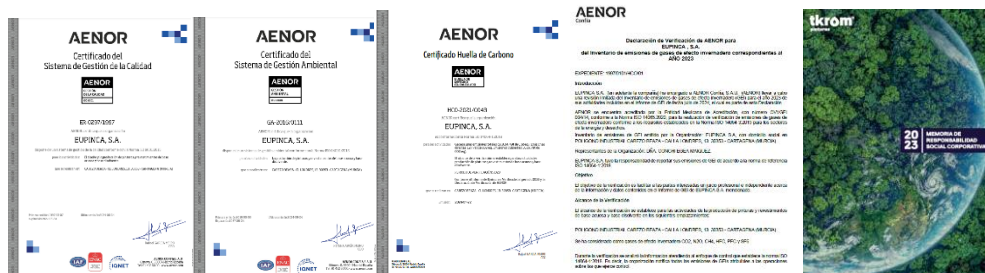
AENOR
Certificado del Sistema de Gestión de la Calidad
AENOR
ER-0237/2007
EUPINCA, S.A.

AENOR
Certificado del Sistema de Gestión Ambiental
AENOR
GA-2016/0111
EUPINCA, S.A.

AENOR
Certificado Huella de Carbono
AENOR
HCO-2021/0049
EUPINCA, S.A.

AENOR
Declaración de Verificación de AENOR para EUPINCA, S.A. del inventario de emisiones de gases de efecto invernadero correspondientes al AÑO 2023
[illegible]

tkrom
2023
MEMORIA DE RESPONSABILIDAD SOCIAL CORPORATIVA